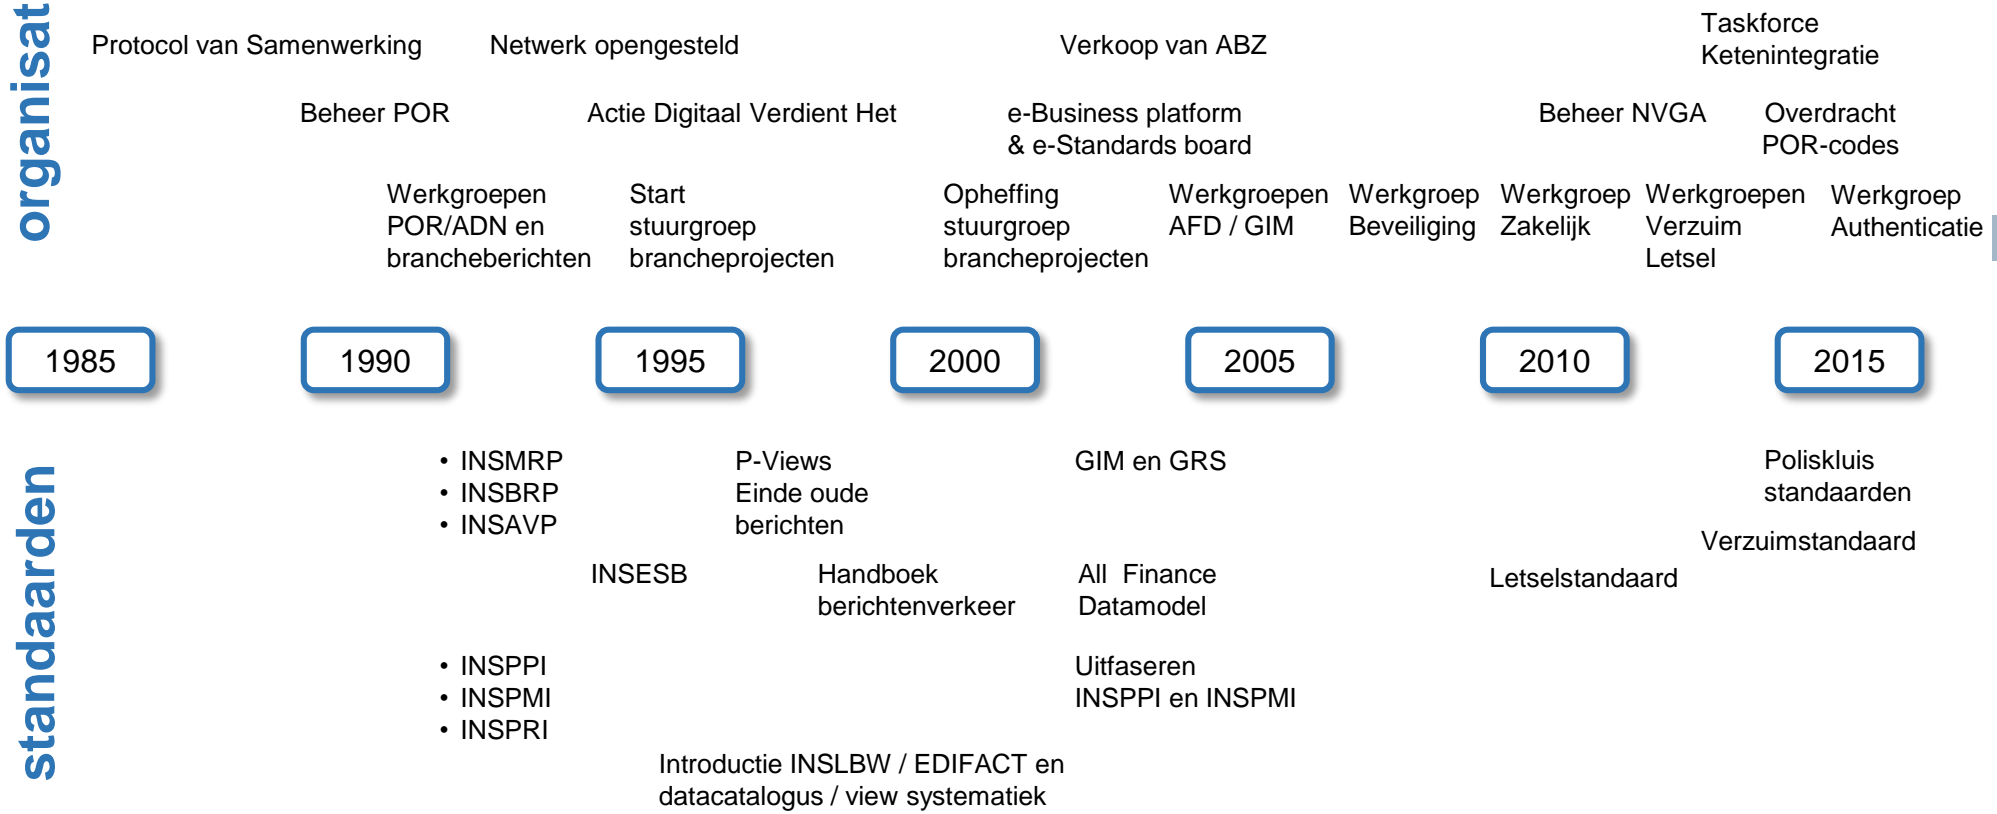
organisat

Protocol van Samenwerking

Netwerk opengesteld

Verkoop van ABZ

Taskforce Ketenintegratie

Beheer POR

Actie Digitaal Verdient Het

e-Business platform & e-Standards board

Beheer NVGA

Overdracht POR-codes

Werkgroepen POR/ADN en brancheberichten

Start stuurgroep brancheprojecten

Opheffing stuurgroep brancheprojecten

Werkgroepen AFD / GIM

Werkgroep Beveiliging

Werkgroep Zakelijk

Werkgroepen Verzuim Letsel

Werkgroep Authenticatie

1985

1990

1995

2000

2005

2010

2015

standaarden

• INSMRP
• INSBRP
• INSAVP

P-Views
Einde oude berichten

GIM en GRS

Poliskluis standaarden

Verzuimstandaard

INSESB

Handboek berichtenverkeer

All Finance Datamodel

Letselstandaard

• INSPPI
• INSPMI
• INSPRI

Uitfaseren INSPPI en INSPMI

Introductie INSLBW / EDIFACT en datacatalogus / view systematiek